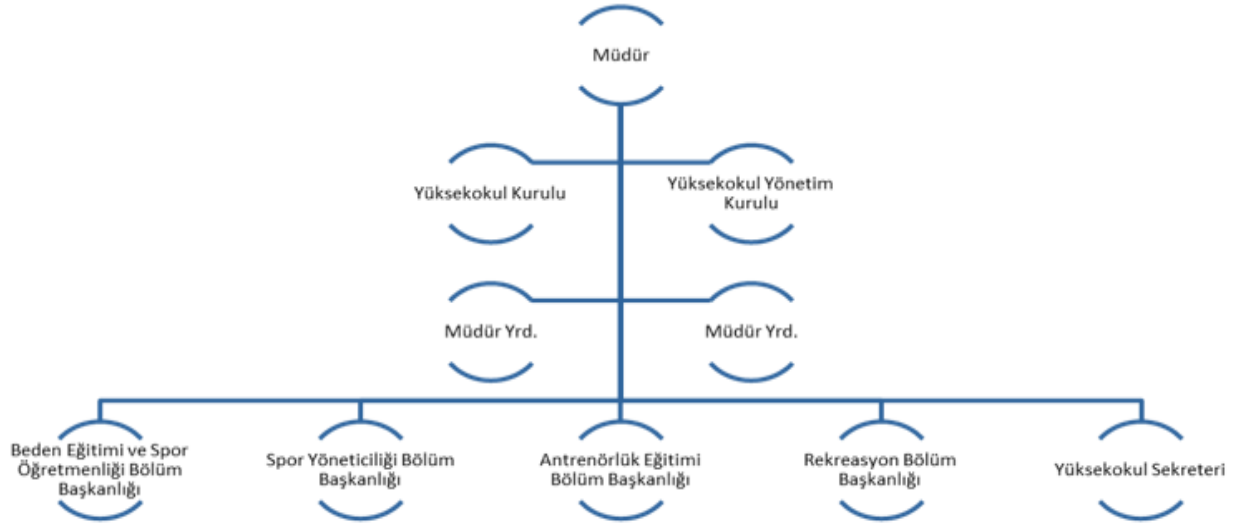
Müdür

Yüksekokul Kurulu

Yüksekokul Yönetim Kurulu

Müdür Yrd.

Müdür Yrd.

Beden Eğitimi ve Spor Öğretmenliği Bölüm Başkanlığı

Spor Yöneticiliği Bölüm Başkanlığı

Antrenörlük Eğitimi Bölüm Başkanlığı

Rekreasyon Bölüm Başkanlığı

Yüksekokul Sekreteri